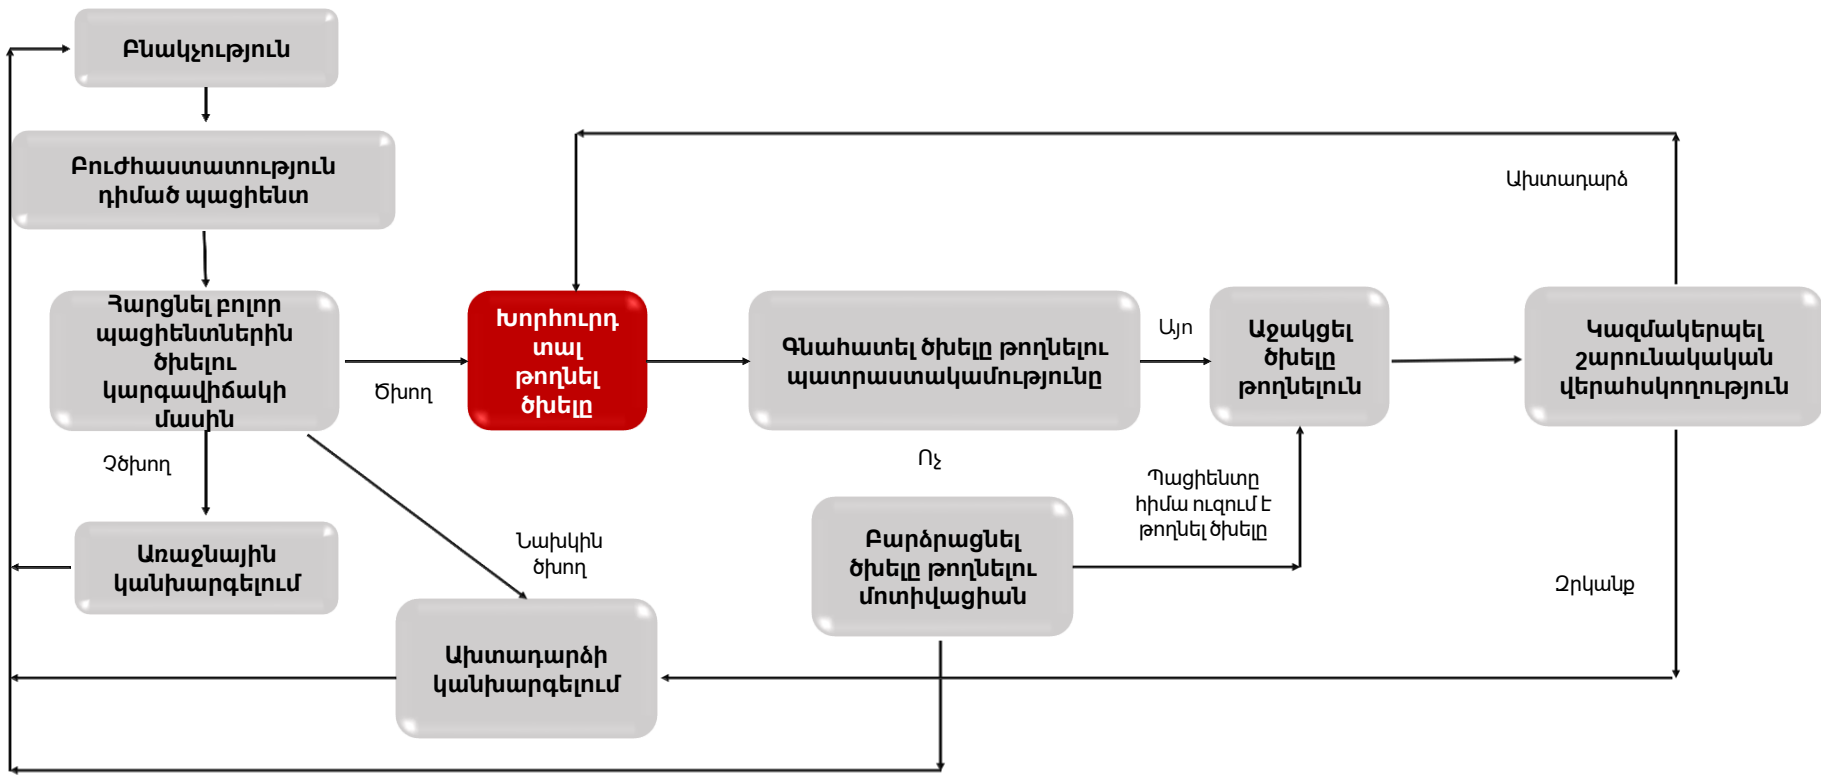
Բնակչություն

Բուժհաստատություն դիմած պացիենտ

Հարցնել բոլոր պացիենտներին ծխելու կարգավիճակի մասին

Ծխող

Խորհուրդ տալ թողնել ծխելը

Գնահատել ծխելը թողնելու պատրաստակամությունը

Այո

Աջակցել ծխելը թողնելուն

Կազմակերպել շարունակական վերահսկողություն

Ախտադարձ

Չծխող

Առաջնային կանխարգելում

Նախկին ծխող

Ոչ

Պացիենտը հիմա ուզում է թողնել ծխելը

Բարձրացնել ծխելը թողնելու մոտիվացիան

Ձրկանք

Ախտադարձի կանխարգելում